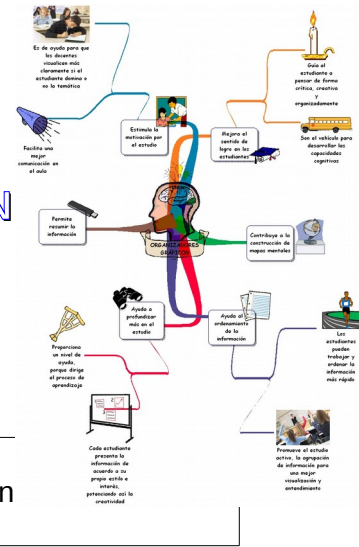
Es de ayuda para que los docentes visualicen más claramente si el estudiante domina o no la temática

Facilita una mejor comunicación en el aula

Estimula la motivación por el estudio

Mejora el sentido de logro en los estudiantes

Guía al estudiante a pensar de forma crítica, creativa y organizadamente

Son el vehículo para desarrollar las capacidades cognitivas

N

Permite resumir la información

ORGANIZADORES GRÁFICOS

Contribuye a la construcción de mapas mentales

Ayuda a profundizar más en el estudio

Ayuda al ordenamiento de la información

Los estudiantes pueden trabajar y ordenar la información más rápido

Proporciona un nivel de ayuda, porque dirige el proceso de aprendizaje

Cada estudiante presenta la información de acuerdo a su propio estilo e interés, potenciando así la creatividad

Promueve el estudio activo, la agrupación de información para una mejor visualización y entendimiento

n